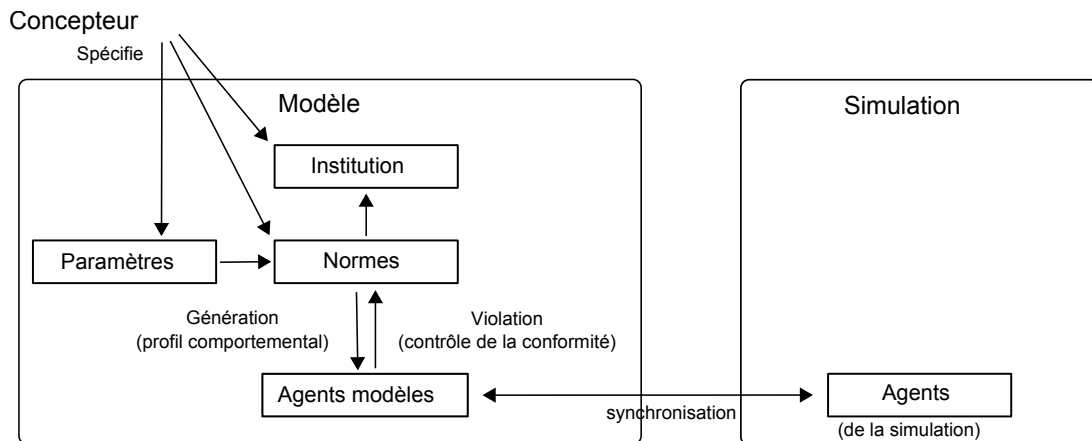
Concepteur

Spécifie

Modèle

Institution

Paramètres

Normes

Génération
(profil comportemental)

Violation
(contrôle de la conformité)

Agents modèles

synchronisation

Simulation

Agents
(de la simulation)